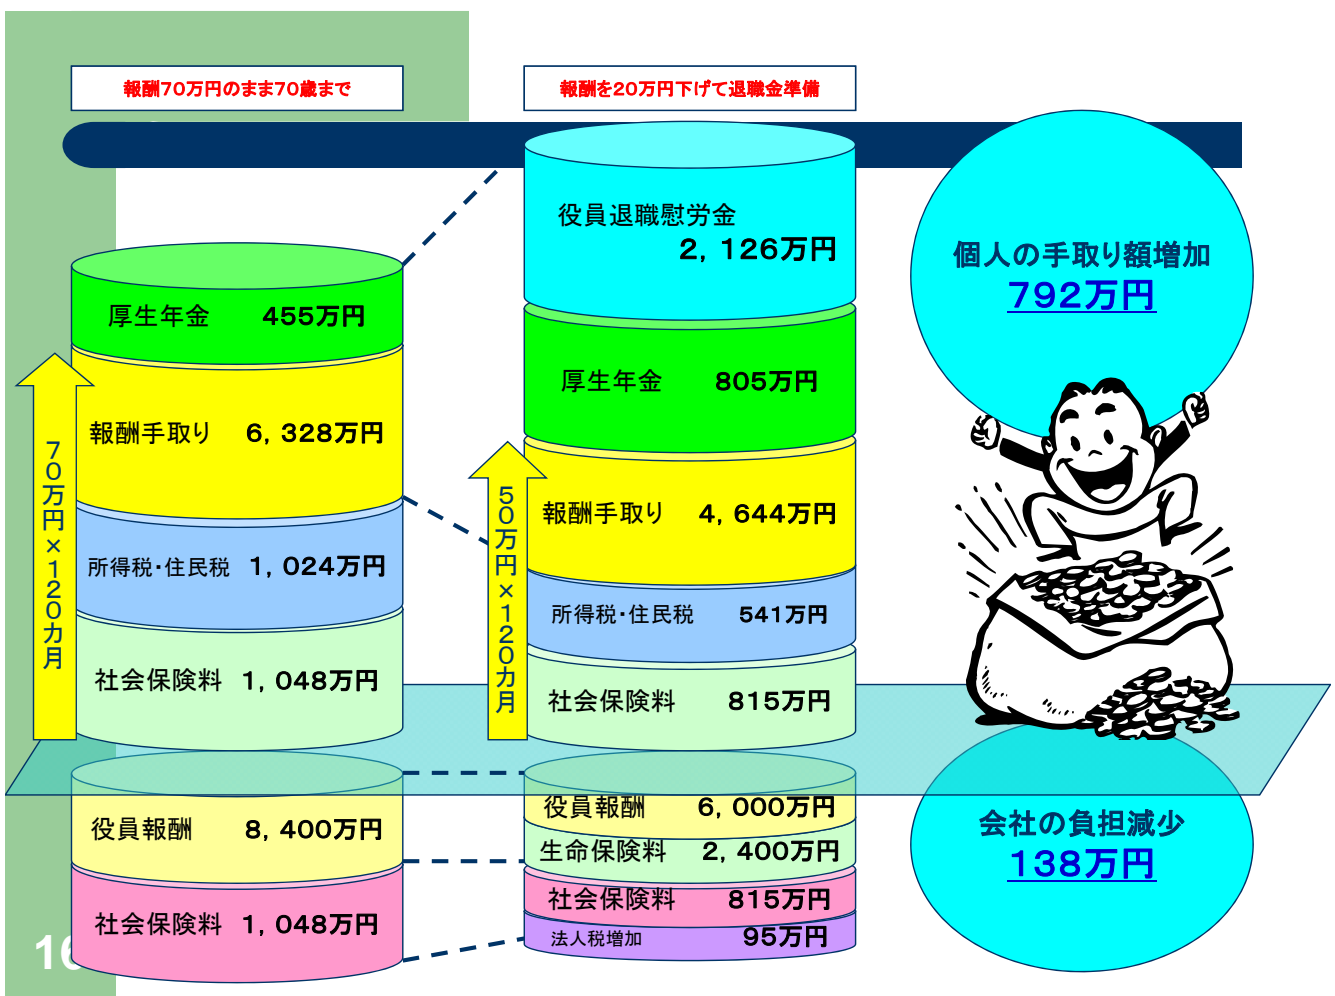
報酬70万円のまま70歳まで

報酬を20万円下げて退職金準備

厚生年金　455万円

報酬手取り　6，328万円

所得税・住民税　1，024万円

社会保険料　1，048万円

役員報酬　8，400万円

社会保険料　1，048万円

70万円×120カ月

役員退職慰労金
2，126万円

厚生年金　805万円

報酬手取り　4，644万円

所得税・住民税　541万円

社会保険料　815万円

役員報酬　6，000万円

生命保険料　2，400万円

社会保険料　815万円

法人税増加　95万円

50万円×120カ月

個人の手取り額増加
792万円

会社の負担減少
138万円

16